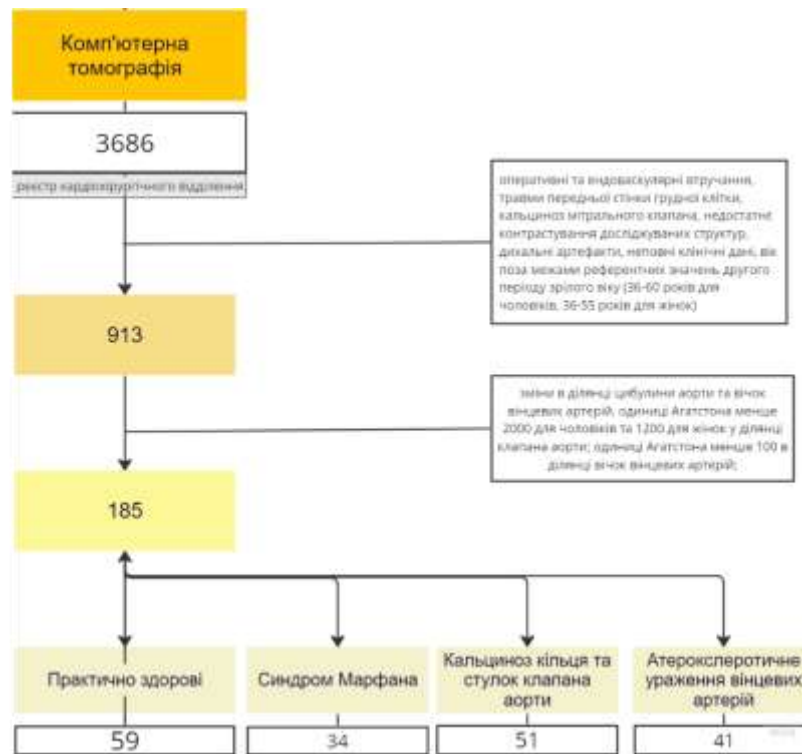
Комп'ютерна томографія

3686

реєстр кардіохірургічного відділення

оперативні та ендоваскулярні втручання, травми передньої стінки грудної клітки, кальциноз мітрального клапана, недостатнє контрастування досліджуваних структур, дихальні артефакти, неповні клінічні дані, вік поза межами референтних значень другого періоду зрілого віку (36-60 років для чоловіків, 36-55 років для жінок)

913

зміни в ділянці цибулини аорти та вічок вінцевих артерій; одиниці Агатстона менше 2000 для чоловіків та 1200 для жінок у ділянці клапана аорти; одиниці Агатстона менше 100 в ділянці вічок вінцевих артерій;

185

Практично здорові

59

Синдром Марфана

34

Кальциноз кільця та стулок клапана аорти

51

Атеросклеротичне ураження вінцевих артерій

41